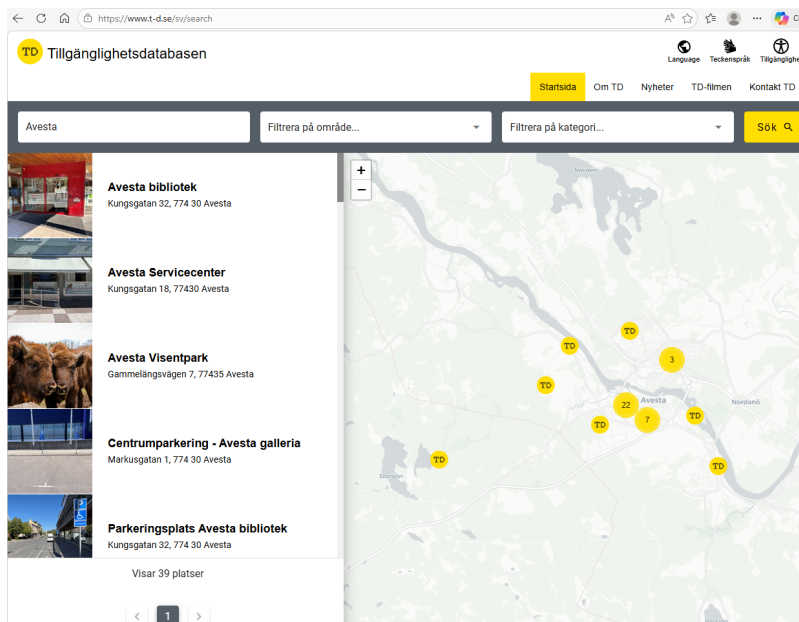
https://www.t-d.se/sv/search

TD Tillgänglighetsdatabasen

Language Teckenspråk Tillgänglighe

Startsida Om TD Nyheter TD-filmen Kontakt TD

Avesta

Filtrera på område...

Filtrera på kategori...

Sök

Avesta bibliotek
Kungsgatan 32, 774 30 Avesta

Avesta Servicecenter
Kungsgatan 18, 77430 Avesta

Avesta Visentpark
Gammelängsvägen 7, 77435 Avesta

Centrumparkering - Avesta galleria
Markusgatan 1, 774 30 Avesta

Parkeringsplats Avesta bibliotek
Kungsgatan 32, 774 30 Avesta

Visar 39 platser

1

+
−

TD
TD
3
TD
Avesta
22
7
TD
TD
Nordanö
TD
TD